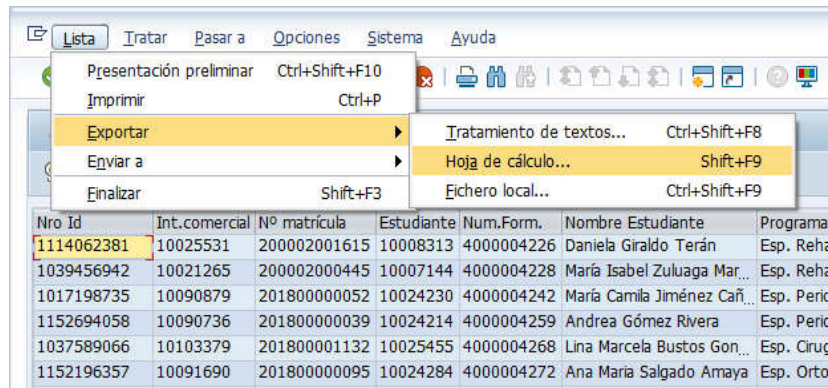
Lista Tratar Pasar a Opciones Sistema Ayuda

Presentación preliminar Ctrl+Shift+F10
Imprimir Ctrl+P
Exportar
Enviar a
Finalizar Shift+F3

Tratamiento de textos... Ctrl+Shift+F8
Hoja de cálculo... Shift+F9
Fichero local... Ctrl+Shift+F9

| Nro Id | Int.comercial | Nº matrícula | Estudiante | Num.Form. | Nombre Estudiante | Programa |
|---|---|---|---|---|---|---|
| 1114062381 | 10025531 | 200002001615 | 10008313 | 4000004226 | Daniela Giraldo Terán | Esp. Reha |
| 1039456942 | 10021265 | 200002000445 | 10007144 | 4000004228 | María Isabel Zuluaga Mar_ | Esp. Reha |
| 1017198735 | 10090879 | 201800000052 | 10024230 | 4000004242 | María Camila Jiménez Cañ_ | Esp. Perio |
| 1152694058 | 10090736 | 201800000039 | 10024214 | 4000004259 | Andrea Gómez Rivera | Esp. Perio |
| 1037589066 | 10103379 | 201800001132 | 10025455 | 4000004268 | Lina Marcela Bustos Gon_ | Esp. Ciruç |
| 1152196357 | 10091690 | 201800000095 | 10024284 | 4000004272 | Ana Maria Salgado Amaya | Esp. Orto |